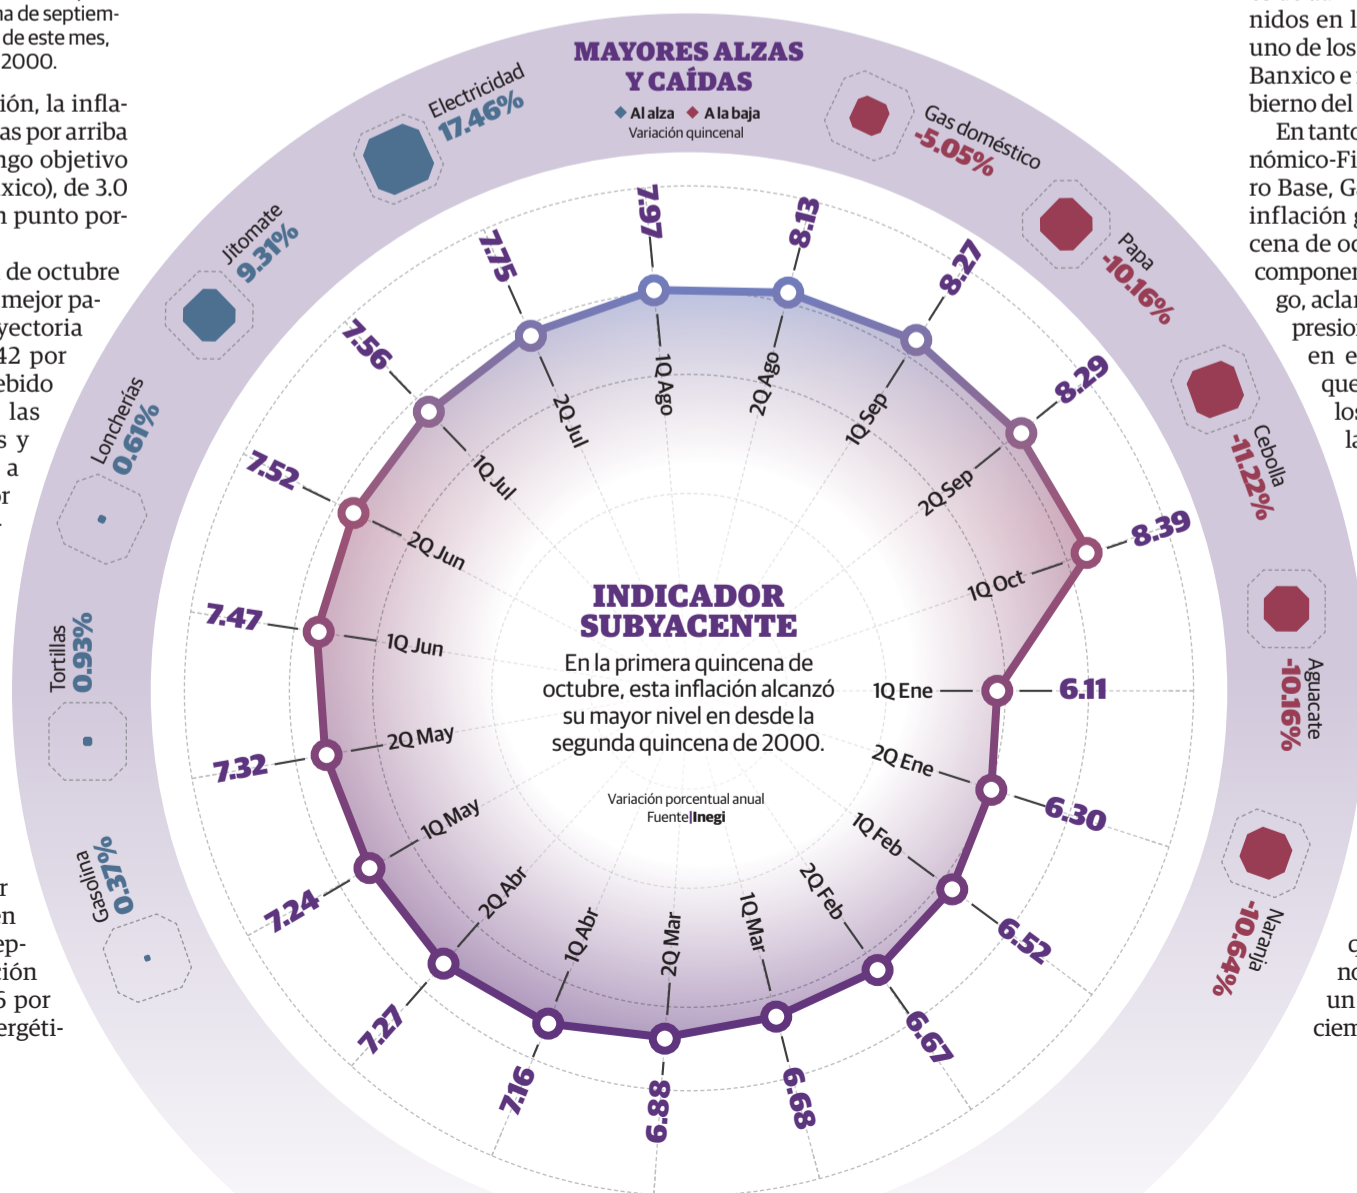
na de septiem- de este mes, 2000.

ión, la infla- as por arriba ngo objetivo xico), de 3.0 n punto por-

de octubre mejor pa- yectoria 42 por ebido las s y a r

r n ep- ión 5 por ergéti-

nidos en l uno de los Banxico e bierno del En tanto nómico-Fi ro Base, G inflación g cena de oc componen go, aclar presion en e que los la

q no un ciem

MAYORES ALZAS Y CAÍDAS

Al alza A la baja

Variación quincenal

Electricidad 17.46%

Jitomate 9.31%

Loncherías 0.61%

Tortillas 0.93%

Gasolina 0.37%

Gas doméstico -5.05%

Papa -10.16%

Cebolla -11.22%

Aguacate -10.16%

Naranja -10.64%

7.97 1Q Ago

8.13 2Q Ago

8.27 1Q Sep

8.29 2Q Sep

8.39 1Q Oct

6.11 1Q Ene

6.30 2Q Ene

6.52 1Q Feb

6.67 2Q Feb

6.68 1Q Mar

6.88 2Q Mar

7.16 1Q Abr

7.27 2Q Abr

7.24 1Q May

7.32 2Q May

7.47 1Q Jun

7.52 2Q Jun

7.56 1Q Jul

7.75 2Q Jul

INDICADOR SUBYACENTE

En la primera quincena de octubre, esta inflación alcanzó su mayor nivel en desde la segunda quincena de 2000.

Variación porcentual anual

Fuente|Inegi